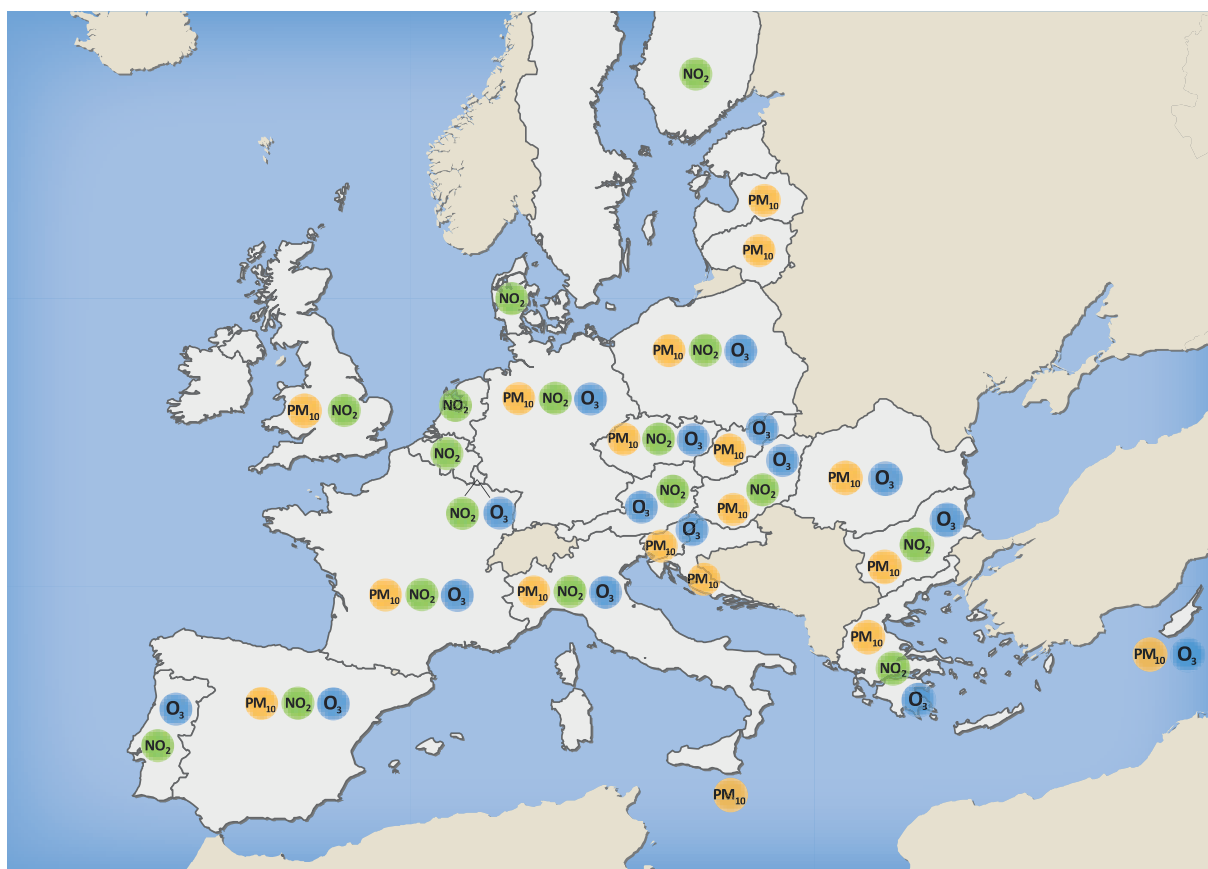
$NO_2$

$PM_{10}$

$PM_{10}$

$NO_2$

$PM_{10}$ $NO_2$ $O_3$

$PM_{10}$ $NO_2$

$NO_2$

$PM_{10}$ $NO_2$ $O_3$

$PM_{10}$ $NO_2$ $O_3$

$O_3$

$PM_{10}$

$O_3$

$NO_2$

$PM_{10}$ $O_3$

$NO_2$ $O_3$

$NO_2$

$O_3$

$NO_2$

$PM_{10}$

$O_3$

$O_3$

$NO_2$

$PM_{10}$

$PM_{10}$

$PM_{10}$ $NO_2$ $O_3$

$PM_{10}$ $NO_2$ $O_3$

$PM_{10}$

$NO_2$

$PM_{10}$ $O_3$

$O_3$

$O_3$

$PM_{10}$ $NO_2$ $O_3$

$NO_2$

$PM_{10}$